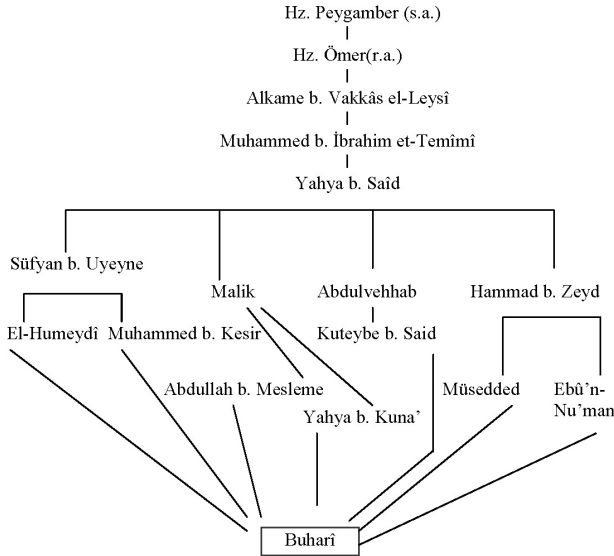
Hz. Peygamber (s.a.)

Hz. Ömer(r.a.)

Alkame b. Vakkâs el-Leysî

Muhammed b. İbrahim et-Temîmî

Yahya b. Saîd

Süfyan b. Uyeyne

Malik

Abdulvehhab

Hammad b. Zeyd

El-Humeydî

Muhammed b. Kesir

Kuteybe b. Said

Abdullah b. Mesleme

Müsedded

Ebû'n-Nu'man

Yahya b. Kuna'

Buharî